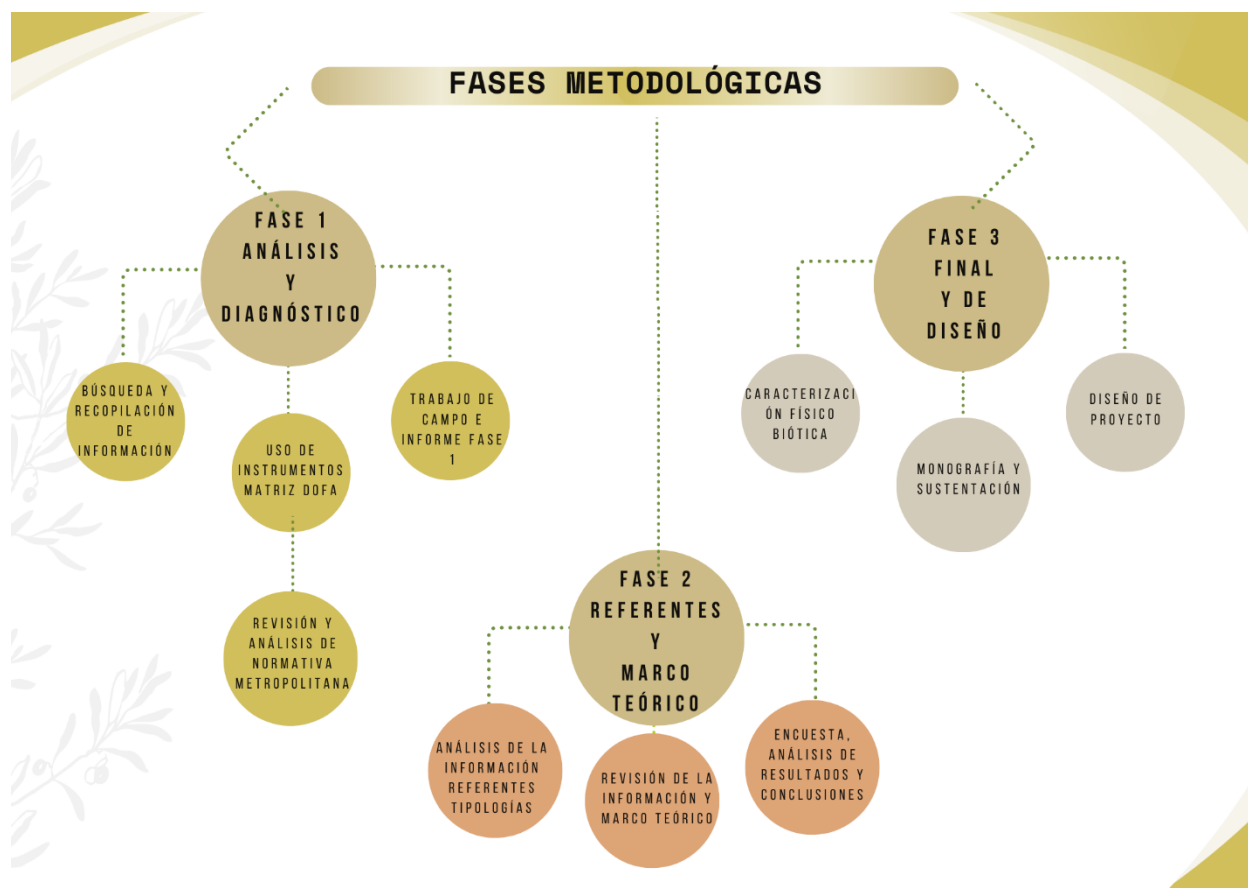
FASES METODOLÓGICAS

FASE 1 ANÁLISIS Y DIAGNÓSTICO

BÚSQUEDA Y RECOPILACIÓN DE INFORMACIÓN

USO DE INSTRUMENTOS MATRIZ DOFA

TRABAJO DE CAMPO E INFORME FASE 1

REVISIÓN Y ANÁLISIS DE NORMATIVA METROPOLITANA

FASE 2 REFERENTES Y MARCO TEÓRICO

ANÁLISIS DE LA INFORMACIÓN REFERENTES TIPOLOGÍAS

REVISIÓN DE LA INFORMACIÓN Y MARCO TEÓRICO

ENCUESTA, ANÁLISIS DE RESULTADOS Y CONCLUSIONES

FASE 3 FINAL Y DE DISEÑO

CARACTERIZACIÓN FÍSICO BIÓTICA

MONOGRAFÍA Y SUSTENTACIÓN

DISEÑO DE PROYECTO